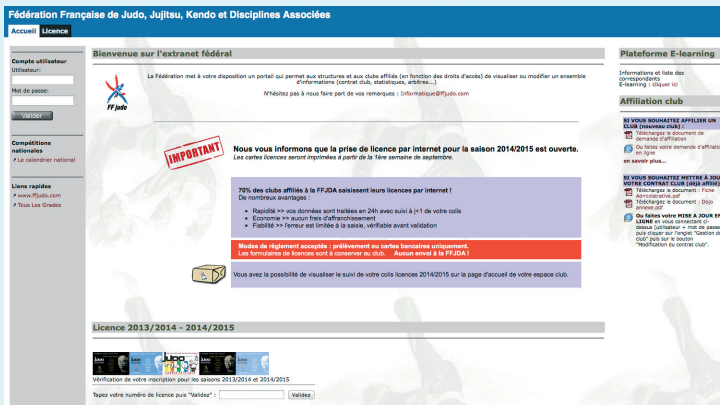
Fédération Française de Judo, Jujitsu, Kendo et Disciplines Associées

Accueil Licence

Compte utilisateur
Utilisateur:
Mot de passe:
Valider

Compétitions nationales
› Le calendrier national

Liens rapides
› www.ffjudo.com
› Tous Les Grades

Bienvenue sur l'extranet fédéral

FF judo

La Fédération met à votre disposition un portail qui permet aux structures et aux clubs affiliés (en fonction des droits d'accès) de visualiser ou modifier un ensemble d'informations (contrat club, statistiques, arbitres...)

N'hésitez pas à nous faire part de vos remarques : Informatique@ffjudo.com

IMPORTANT

Nous vous informons que la prise de licence par internet pour la saison 2014/2015 est ouverte.
Les cartes licences seront imprimées à partir de la 1ère semaine de septembre.

70% des clubs affiliés à la FFJDA saisissent leurs licences par internet !
De nombreux avantages :

• Rapidité >> vos données sont traitées en 24h avec suivi à j+1 de votre colis
• Economie >> aucun frais d'affranchissement
• Fiabilité >> l'erreur est limitée à la saisie, vérifiable avant validation

Modes de règlement acceptés : prélèvement ou cartes bancaires uniquement.
Les formulaires de licences sont à conserver au club. Aucun envoi à la FFJDA !

Vous avez la possibilité de visualiser le suivi de votre colis licences 2014/2015 sur la page d'accueil de votre espace club.

Licence 2013/2014 - 2014/2015

JUDO

Vérification de votre inscription pour les saisons 2013/2014 et 2014/2015

Tapez votre numéro de licence puis "Validez" : Validez

Plateforme E-learning

Informations et liste des correspondants
E-learning : cliquer ici

Affiliation club

SI VOUS SOUHAITEZ AFFILIER UN CLUB (nouveau club) :
Téléchargez le document de demande d'affiliation
Ou faites votre demande d'affiliation en ligne
en savoir plus...

SI VOUS SOUHAITEZ METTRE À JOUR VOTRE CONTRAT CLUB (déjà affilié) :
Téléchargez le document : Fiche Administrative.pdf
Téléchargez le document : Dojo annexe.pdf
Ou faites votre MISE À JOUR EN LIGNE en vous connectant ci-dessus [utilisateur + mot de passe] puis cliquer sur l'onglet "Gestion du club" puis sur le bouton "Modification du contrat club".